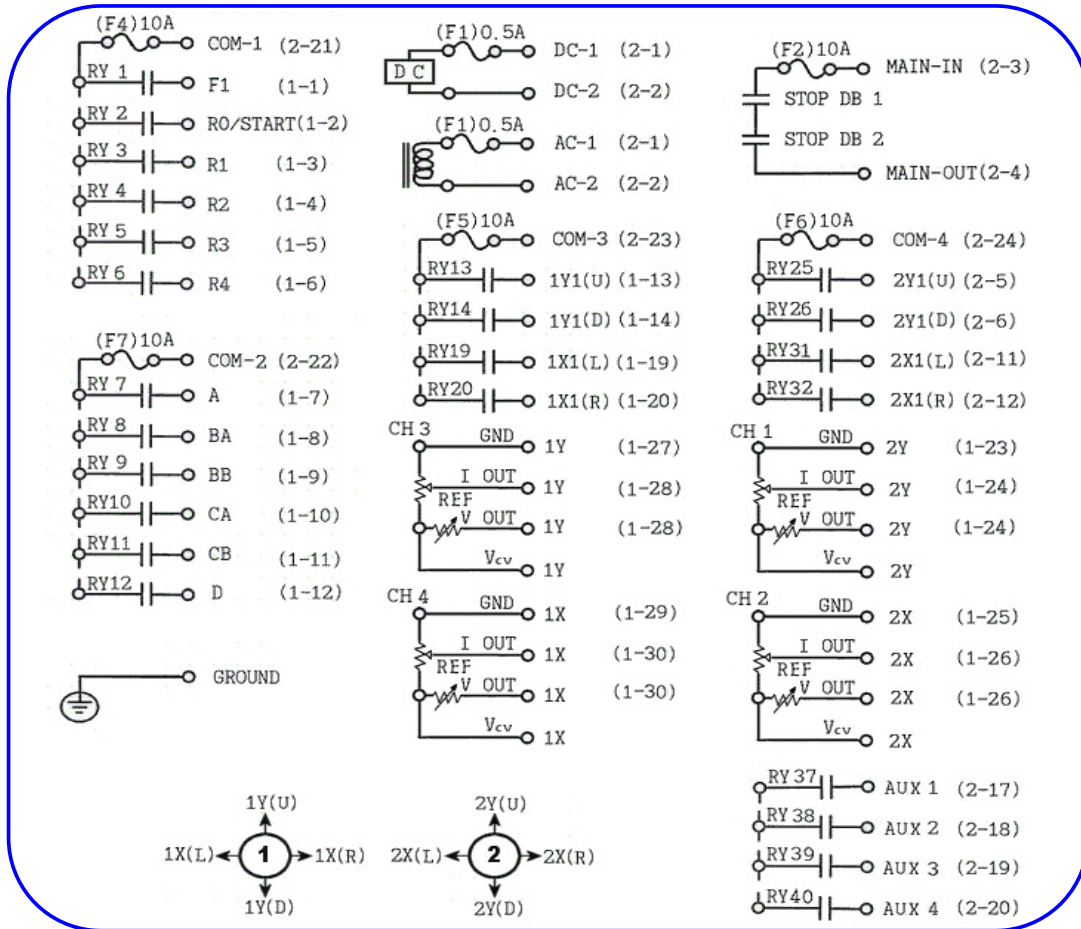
(F4)10A
COM-1 (2-21)
RY 1 F1 (1-1)
RY 2 R0/START(1-2)
RY 3 R1 (1-3)
RY 4 R2 (1-4)
RY 5 R3 (1-5)
RY 6 R4 (1-6)

(F7)10A
COM-2 (2-22)
RY 7 A (1-7)
RY 8 BA (1-8)
RY 9 BB (1-9)
RY10 CA (1-10)
RY11 CB (1-11)
RY12 D (1-12)

GROUND

(F1)0.5A
DC DC-1 (2-1)
DC-2 (2-2)
(F1)0.5A
AC-1 (2-1)
AC-2 (2-2)

(F5)10A
COM-3 (2-23)
RY13 1Y1(U) (1-13)
RY14 1Y1(D) (1-14)
RY19 1X1(L) (1-19)
RY20 1X1(R) (1-20)

CH 3
GND 1Y (1-27)
I OUT 1Y (1-28)
REF
V OUT 1Y (1-28)
$V_{cv}$ 1Y

CH 4
GND 1X (1-29)
I OUT 1X (1-30)
REF
V OUT 1X (1-30)
$V_{cv}$ 1X

(F2)10A
MAIN-IN (2-3)
STOP DB 1
STOP DB 2
MAIN-OUT(2-4)

(F6)10A
COM-4 (2-24)
RY25 2Y1(U) (2-5)
RY26 2Y1(D) (2-6)
RY31 2X1(L) (2-11)
RY32 2X1(R) (2-12)

CH 1
GND 2Y (1-23)
I OUT 2Y (1-24)
REF
V OUT 2Y (1-24)
$V_{cv}$ 2Y

CH 2
GND 2X (1-25)
I OUT 2X (1-26)
REF
V OUT 2X (1-26)
$V_{cv}$ 2X

RY37 AUX 1 (2-17)
RY38 AUX 2 (2-18)
RY39 AUX 3 (2-19)
RY40 AUX 4 (2-20)

1Y(U)
1X(L) 1 1X(R)
1Y(D)

2Y(U)
2X(L) 2 2X(R)
2Y(D)